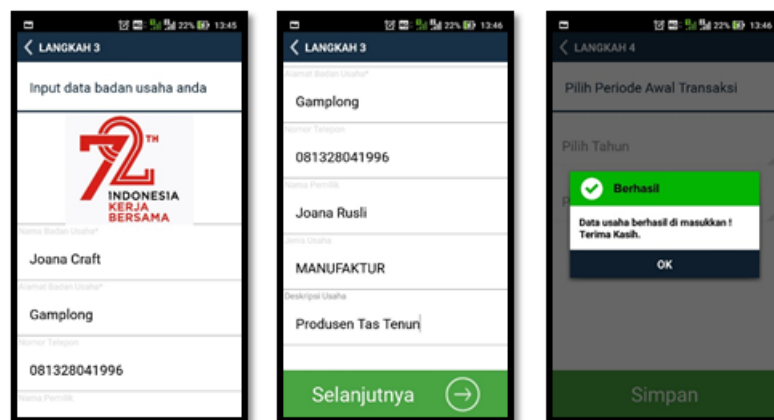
22% 13:45
LANGKAH 3
Input data badan usaha anda
72TH
INDONESIA
KERJA
BERSAMA
Nama Badan Usaha*
Joana Craft
Alamat Badan Usaha*
Gamplong
Nomor Telepon
081328041996
Nama Pemilik

22% 13:46
LANGKAH 3
Alamat Badan Usaha*
Gamplong
Nomor Telepon
081328041996
Nama Pemilik
Joana Rusli
Jenis Usaha
MANUFAKTUR
Deskripsi Usaha
Produsen Tas Tenun
Selanjutnya

22% 13:46
LANGKAH 4
Pilih Periode Awal Transaksi
Pilih Tahun
Berhasil
Data usaha berhasil di masukkan ! Terima Kasih.
OK
Simpan